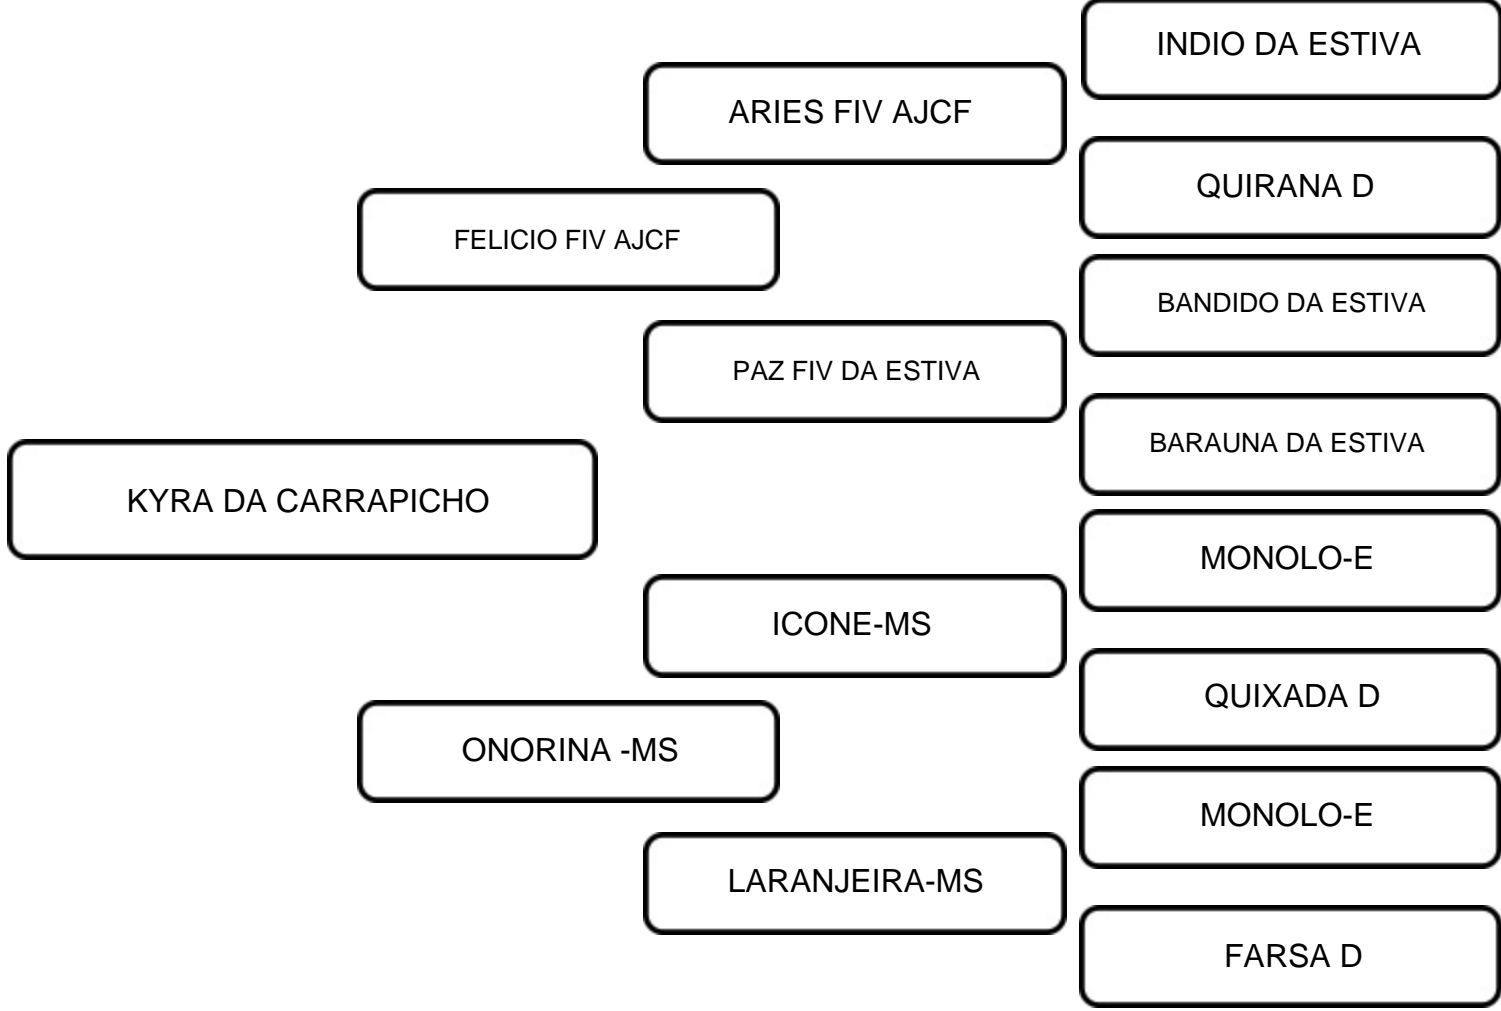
INDIO DA ESTIVA

ARIES FIV AJCF

QUIRANA D

FELICIO FIV AJCF

BANDIDO DA ESTIVA

PAZ FIV DA ESTIVA

BARAUNA DA ESTIVA

KYRA DA CARRAPICHO

MONOLO-E

ICONE-MS

QUIXADA D

ONORINA -MS

MONOLO-E

LARANJEIRA-MS

FARSA D